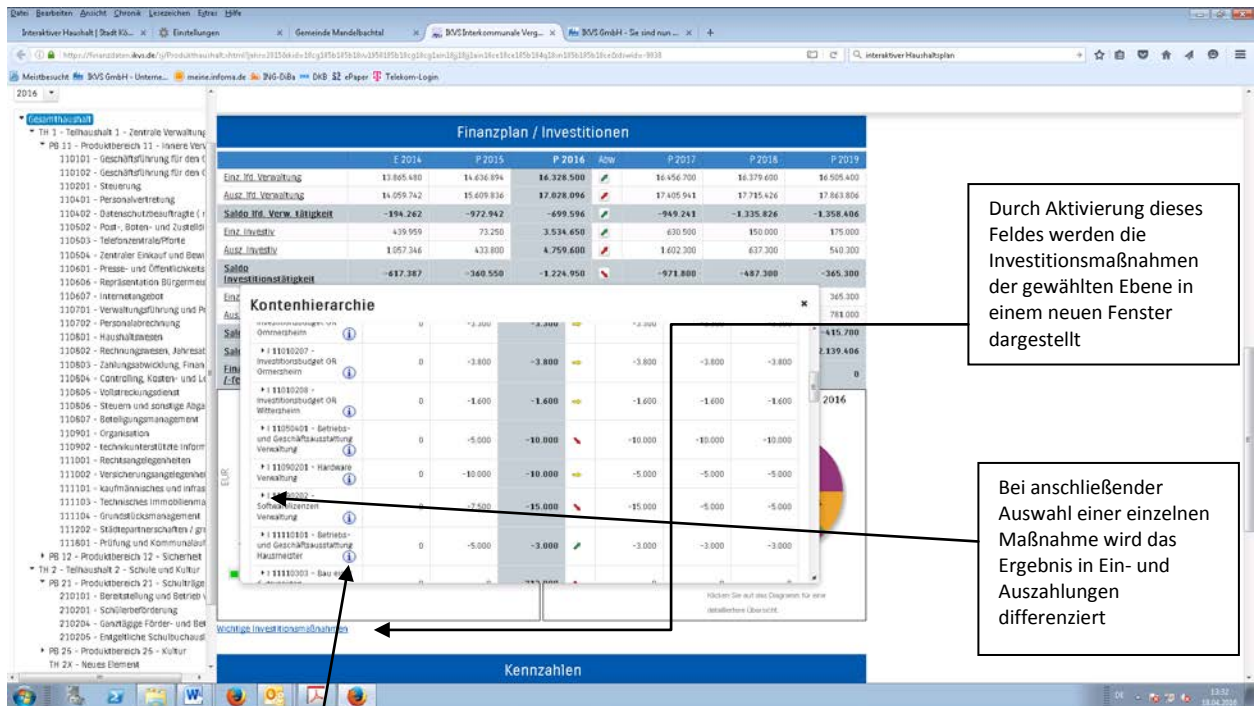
Datei Bearbeiten Ansicht Chronik Lesezeichen Extras Hilfe

Interaktiver Haushalt | Stadt Kö... × Einstellungen × Gemeinde Mandelbachtal × IKVS Interkommunale Verg... × IKVS GmbH - Sie sind nun ... × +

interaktiver Haushaltsplan

Meistbesucht IKVS GmbH - Unterne... meine.infoma.de ING-DiBa DKB ePaper Telekom-Login

2016

Gesamthaushalt
TH 1 - Teilhaushalt 1 - Zentrale Verwaltung
PB 11 - Produktbereich 11 - Innere Verw
110101 - Geschäftsführung für den
110102 - Geschäftsführung für den
110201 - Steuerung
110401 - Personalvertretung
110402 - Datenschutzbeauftragte (
110502 - Post-, Boten- und Zustelldi
110503 - Telefonzentrale/Pforte
110504 - Zentraler Einkauf und Bewi
110601 - Presse- und Öffentlichkeits
110606 - Repräsentation Bürgermei
110607 - Internetangebot
110701 - Verwaltungsführung und P
110702 - Personalabrechnung
110801 - Haushaltswesen
110802 - Rechnungswesen, Jahresat
110803 - Zahlungsabwicklung, Finan
110804 - Controlling, Kosten- und Le
110805 - Vollstreckungsdienst
110806 - Steuern und sonstige Abga
110807 - Beteiligungsmanagement
110901 - Organisation
110902 - technikunterstützte Inform
111001 - Rechtsangelegenheiten
111002 - Versicherungsangelegenhei
111101 - kaufmännisches und infras
111103 - Technisches Immobilienma
111104 - Grundstücksmanagement
111202 - Städtepartnerschaften / gr
111801 - Prüfung und Kommunalauf
PB 12 - Produktbereich 12 - Sicherheit
TH 2 - Teilhaushalt 2 - Schule und Kultur
PB 21 - Produktbereich 21 - Schulträge
210101 - Bereitstellung und Betrieb
210201 - Schülerbeförderung
210204 - Ganztägige Förder- und Bet
210205 - Entgeltliche Schulbuchausl
PB 25 - Produktbereich 25 - Kultur
TH 2X - Neues Element

Finanzplan / Investitionen

| | E 2014 | P 2015 | P 2016 | Abw | P 2017 | P 2018 | P 2019 |
|---|---|---|---|---|---|---|---|
| Einz. lfd. Verwaltung | 13.865.480 | 14.636.894 | 16.328.500 | | 16.456.700 | 16.379.600 | 16.505.400 |
| Ausz. lfd. Verwaltung | 14.059.742 | 15.609.836 | 17.028.096 | | 17.405.941 | 17.715.426 | 17.863.806 |
| Saldo lfd. Verw. tätigkeit | -194.262 | -972.942 | -699.596 | | -949.241 | -1.335.826 | -1.358.406 |
| Einz. Investiv | 439.959 | 73.250 | 3.534.650 | | 630.500 | 150.000 | 175.000 |
| Ausz. Investiv | 1.057.346 | 433.800 | 4.759.600 | | 1.602.300 | 637.300 | 540.300 |
| Saldo Investitionstätigkeit | -617.387 | -360.550 | -1.224.950 | | -971.800 | -487.300 | -365.300 |

365.300
781.000
-415.700
2.139.406
0
2016

Kontenhierarchie ×

| | | | | | | | |
|---|---|---|---|---|---|---|---|
| Investitionsbudget OR Ormesheim | 0 | -3.300 | -3.300 | | -3.300 | | |
| I 11010207 - Investitionsbudget OR Ormesheim | 0 | -3.800 | -3.800 | | -3.800 | -3.800 | -3.800 |
| I 11010208 - Investitionsbudget OR Wittersheim | 0 | -1.600 | -1.600 | | -1.600 | -1.600 | -1.600 |
| I 11050401 - Betriebs- und Geschäftsausstattung Verwaltung | 0 | -5.000 | -10.000 | | -10.000 | -10.000 | -10.000 |
| I 11090201 - Hardware Verwaltung | 0 | -10.000 | -10.000 | | -5.000 | -5.000 | -5.000 |
| I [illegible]202 - Softwarelizenzen Verwaltung | 0 | -7.500 | -15.000 | | -15.000 | -5.000 | -5.000 |
| I 11110101 - Betriebs- und Geschäftsausstattung Hausmeister | 0 | -5.000 | -3.000 | | -3.000 | -3.000 | -3.000 |
| I 11110303 - Bau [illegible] | | | | | | | |

EUR

Klicken Sie auf das Diagramm für eine detailliertere Übersicht.

Wichtige Investitionsmaßnahmen

Kennzahlen

Durch Aktivierung dieses Feldes werden die Investitionsmaßnahmen der gewählten Ebene in einem neuen Fenster dargestellt

Bei anschließender Auswahl einer einzelnen Maßnahme wird das Ergebnis in Ein- und Auszahlungen differenziert

13:32
18.04.2016